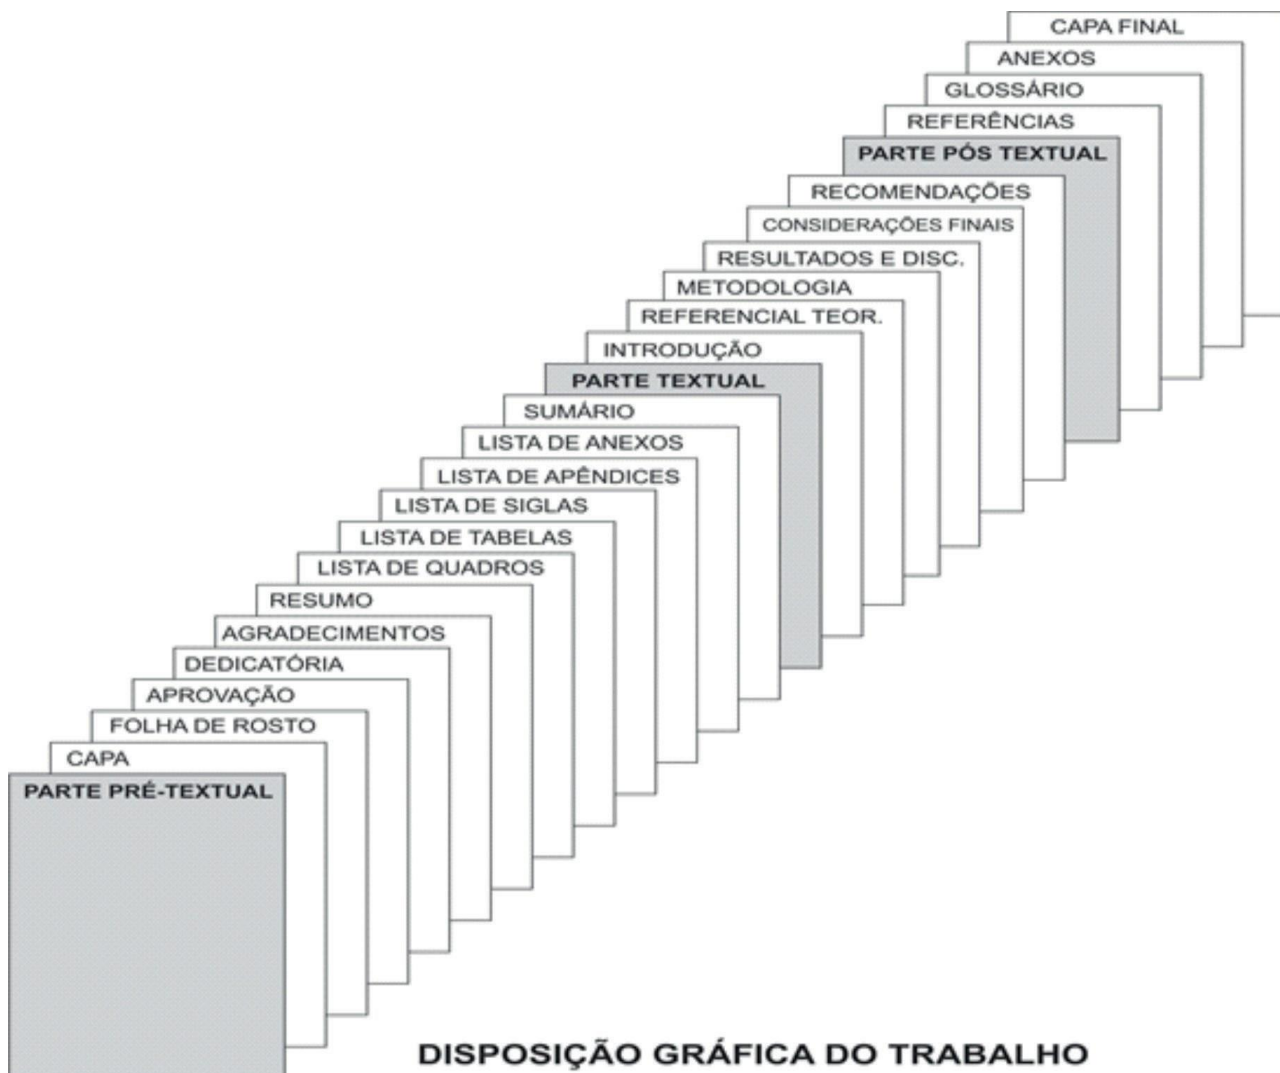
CAPA FINAL
ANEXOS
GLOSSÁRIO
REFERÊNCIAS
PARTE PÓS TEXTUAL
RECOMENDAÇÕES
CONSIDERAÇÕES FINAIS
RESULTADOS E DISC.
METODOLOGIA
REFERENCIAL TEOR.
INTRODUÇÃO
PARTE TEXTUAL
SUMÁRIO
LISTA DE ANEXOS
LISTA DE APÊNDICES
LISTA DE SIGLAS
LISTA DE TABELAS
LISTA DE QUADROS
RESUMO
AGRADECIMENTOS
DEDICATÓRIA
APROVAÇÃO
FOLHA DE ROSTO
CAPA
PARTE PRÉ-TEXTUAL

DISPOSIÇÃO GRÁFICA DO TRABALHO